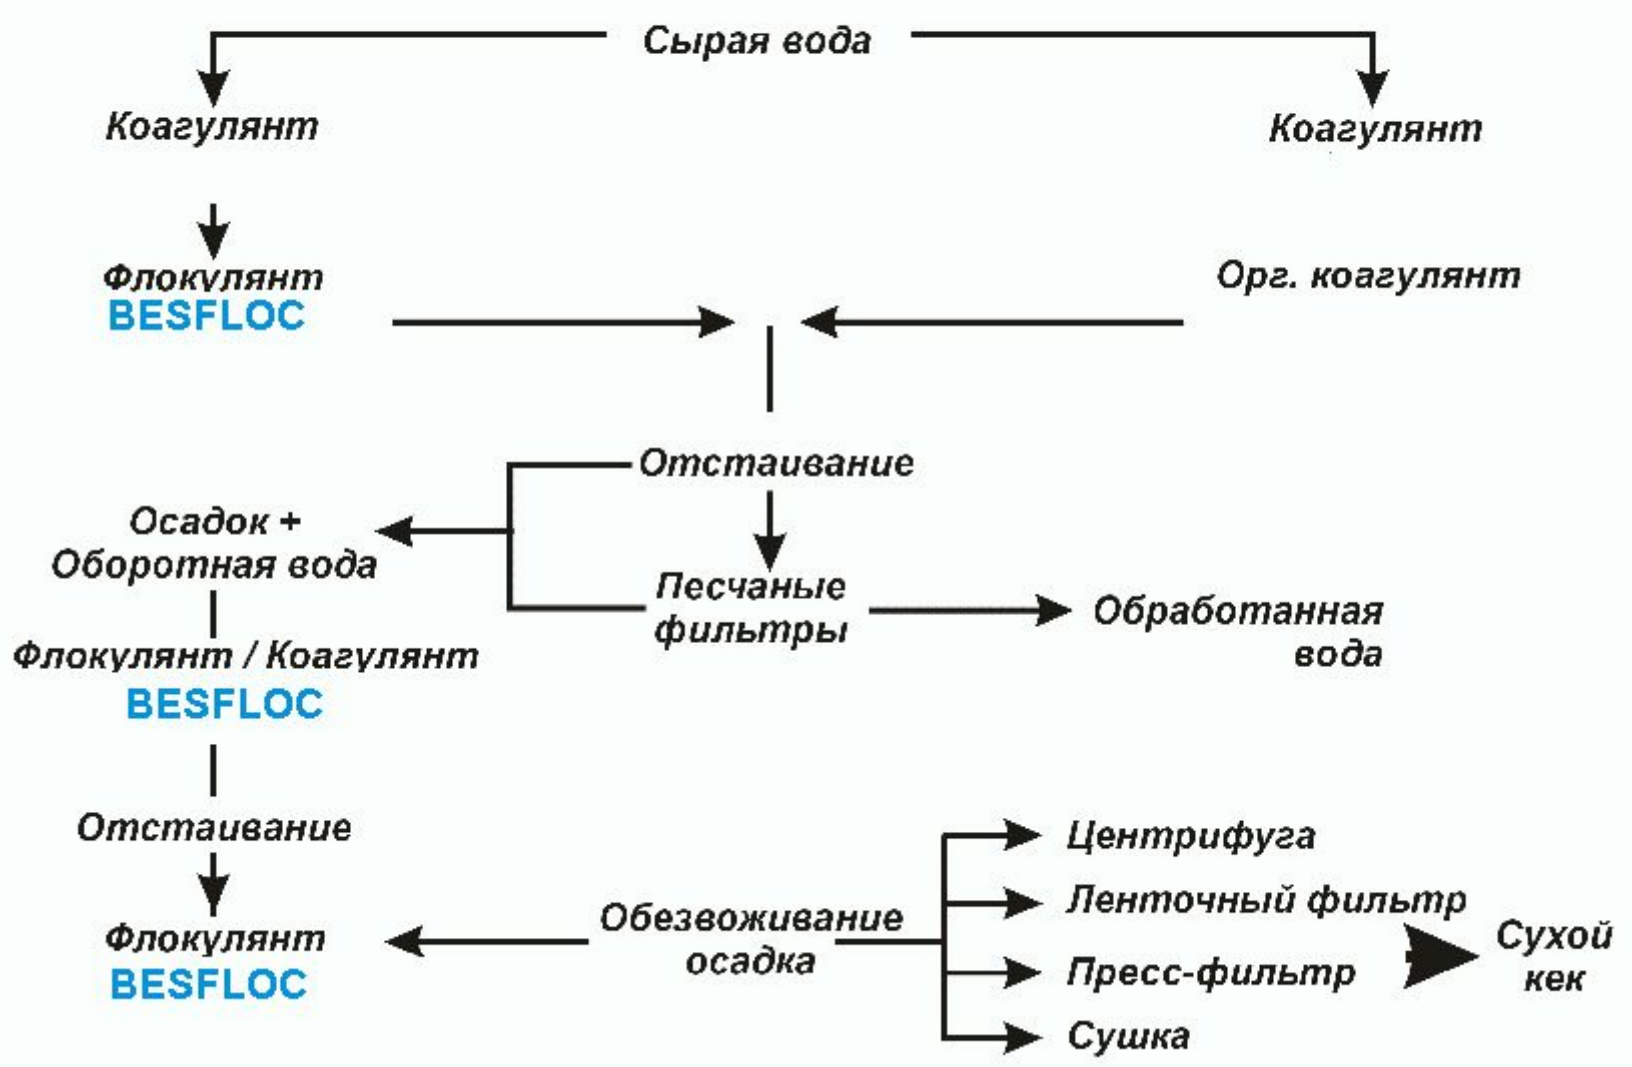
Сырая вода

Коагулянт

Коагулянт

Флокулянт
BESFLOC

Орг. коагулянт

Отстаивание

Осадок +
Оборотная вода

Песчаные фильтры

Обработанная вода

Флокулянт / Коагулянт
BESFLOC

Отстаивание

Центрифуга

Ленточный фильтр

Флокулянт
BESFLOC

Обезвоживание осадка

Пресс-фильтр

Сухой кек

Сушка